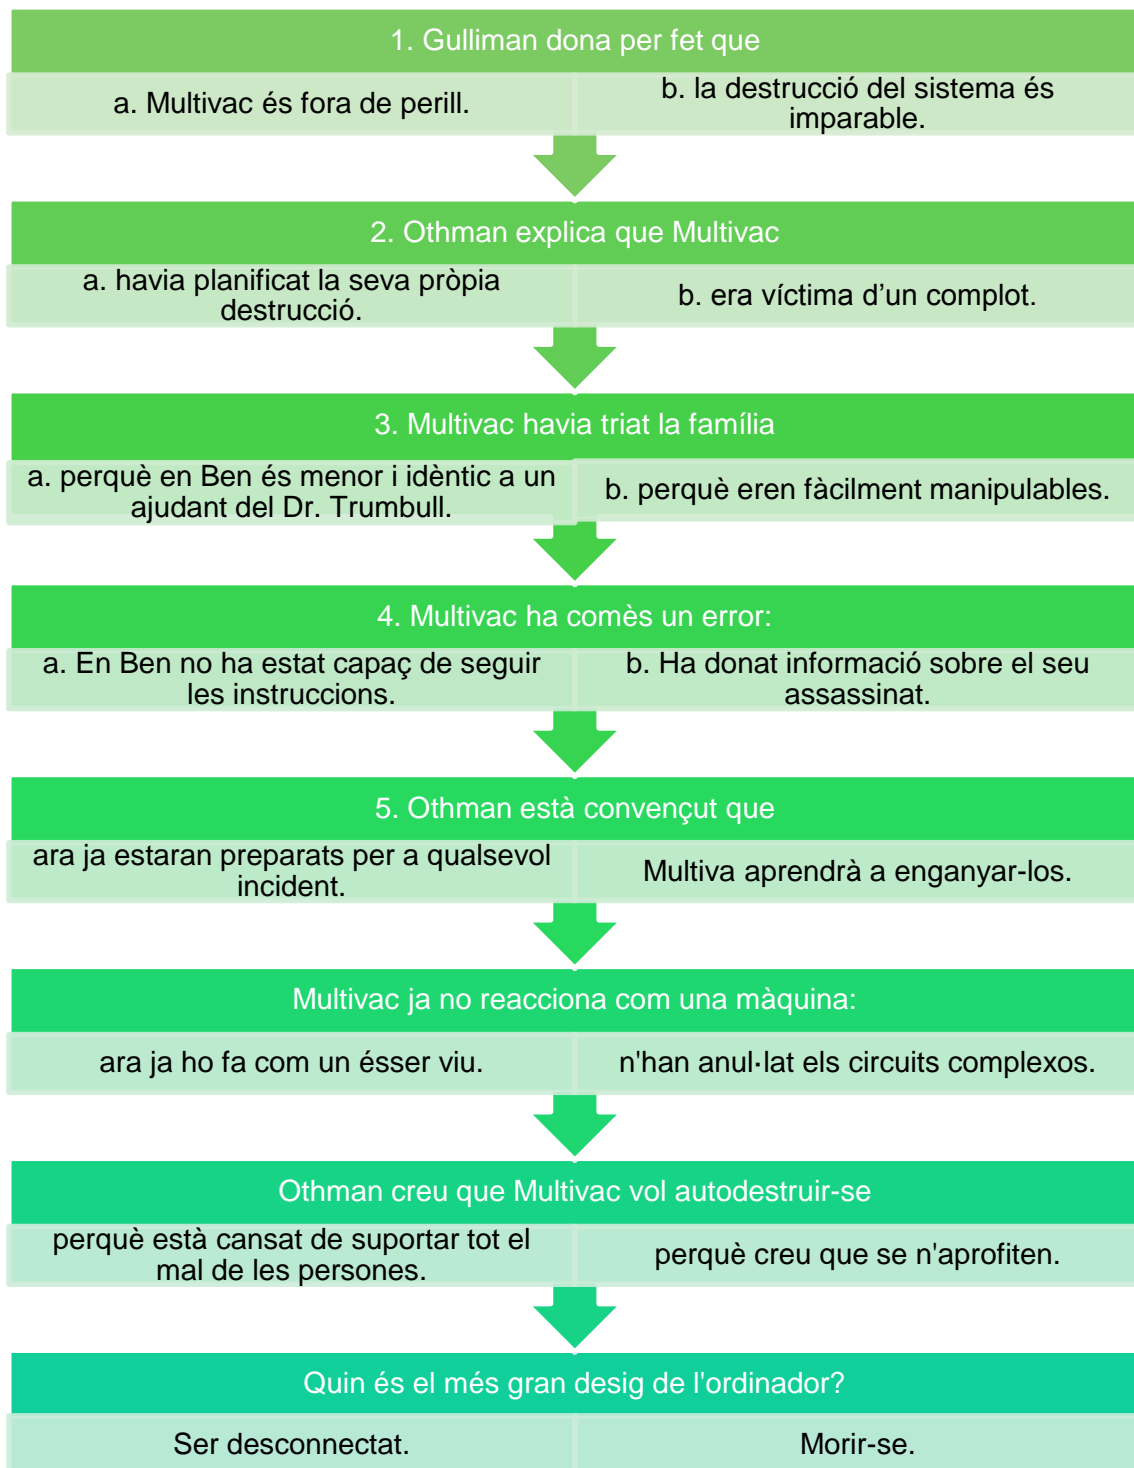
1. Gulliman dona per fet que

a. Multivac és fora de perill.

b. la destrucció del sistema és imparable.

2. Othman explica que Multivac

a. havia planificat la seva pròpia destrucció.

b. era víctima d'un complot.

3. Multivac havia triat la família

a. perquè en Ben és menor i idèntic a un ajudant del Dr. Trumbull.

b. perquè eren fàcilment manipulables.

4. Multivac ha comès un error:

a. En Ben no ha estat capaç de seguir les instruccions.

b. Ha donat informació sobre el seu assassinat.

5. Othman està convençut que

ara ja estaran preparats per a qualsevol incident.

Multiva aprendrà a enganyar-los.

Multivac ja no reacciona com una màquina:

ara ja ho fa com un ésser viu.

n'han anul·lat els circuits complexos.

Othman creu que Multivac vol autodestruir-se

perquè està cansat de suportar tot el mal de les persones.

perquè creu que se n'aprofiten.

Quin és el més gran desig de l'ordinador?

Ser desconnectat.

Morir-se.